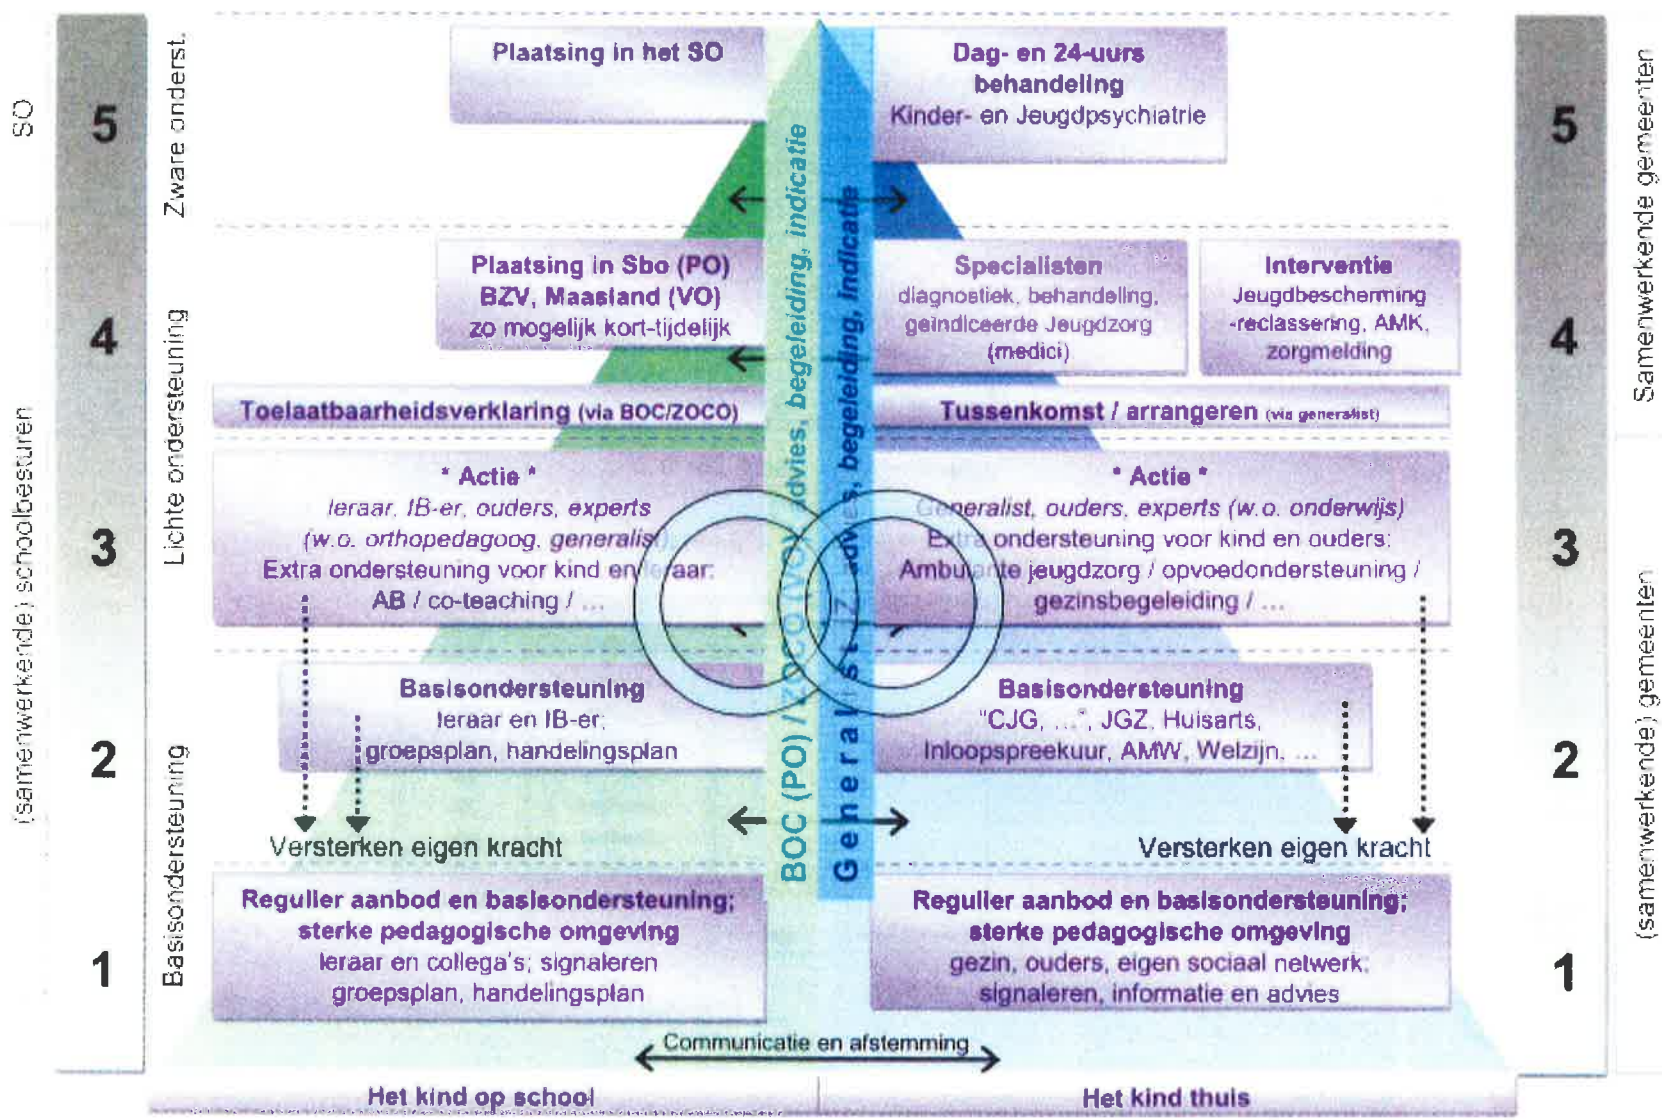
SO

(samenwerkende) schoolbesturen

5

4

3

2

1

Zware onderst.

Lichte ondersteuning

Basisondersteuning

Plaatsing in het SO

Dag- en 24-uurs behandeling
Kinder- en Jeugdpsychiatrie

Plaatsing in Sbo (PO)
BZV, Maasland (VO)
zo mogelijk kort-tijdelijk

Specialisten
diagnostiek, behandeling, geïndiceerde Jeugdzorg (medici)

Interventie
Jeugdbescherming -reclassering, AMK, zorgmelding

Toelaatbaarheidsverklaring (via BOC/ZOCO)

Tussenkomst / arrangeren (via generalist)

* Actie *
leraar, IB-er, ouders, experts (w.o. orthopedagoog, generalist)
Extra ondersteuning voor kind en leraar:
AB / co-teaching / ...

* Actie *
Generalist, ouders, experts (w.o. onderwijs)
Extra ondersteuning voor kind en ouders:
Ambulante jeugdzorg / opvoedondersteuning / gezinsbegeleiding / ...

Basisondersteuning
leraar en IB-er;
groepsplan, handelingsplan

Basisondersteuning
"CJG, ...", JGZ, Huisarts, Inloopspreekuur, AMW, Welzijn, ...

Versterken eigen kracht

Versterken eigen kracht

BOC (PO) / ZOCO (VO): advies, begeleiding, indicatie

Generalist: advies, begeleiding, indicatie

Regulier aanbod en basisondersteuning; sterke pedagogische omgeving
leraar en collega's; signaleren
groepsplan, handelingsplan

Regulier aanbod en basisondersteuning; sterke pedagogische omgeving
gezin, ouders, eigen sociaal netwerk; signaleren, informatie en advies

Communicatie en afstemming

Het kind op school

Het kind thuis

5

4

3

2

1

Samenwerkende gemeenten

(samenwerkende) gemeenten